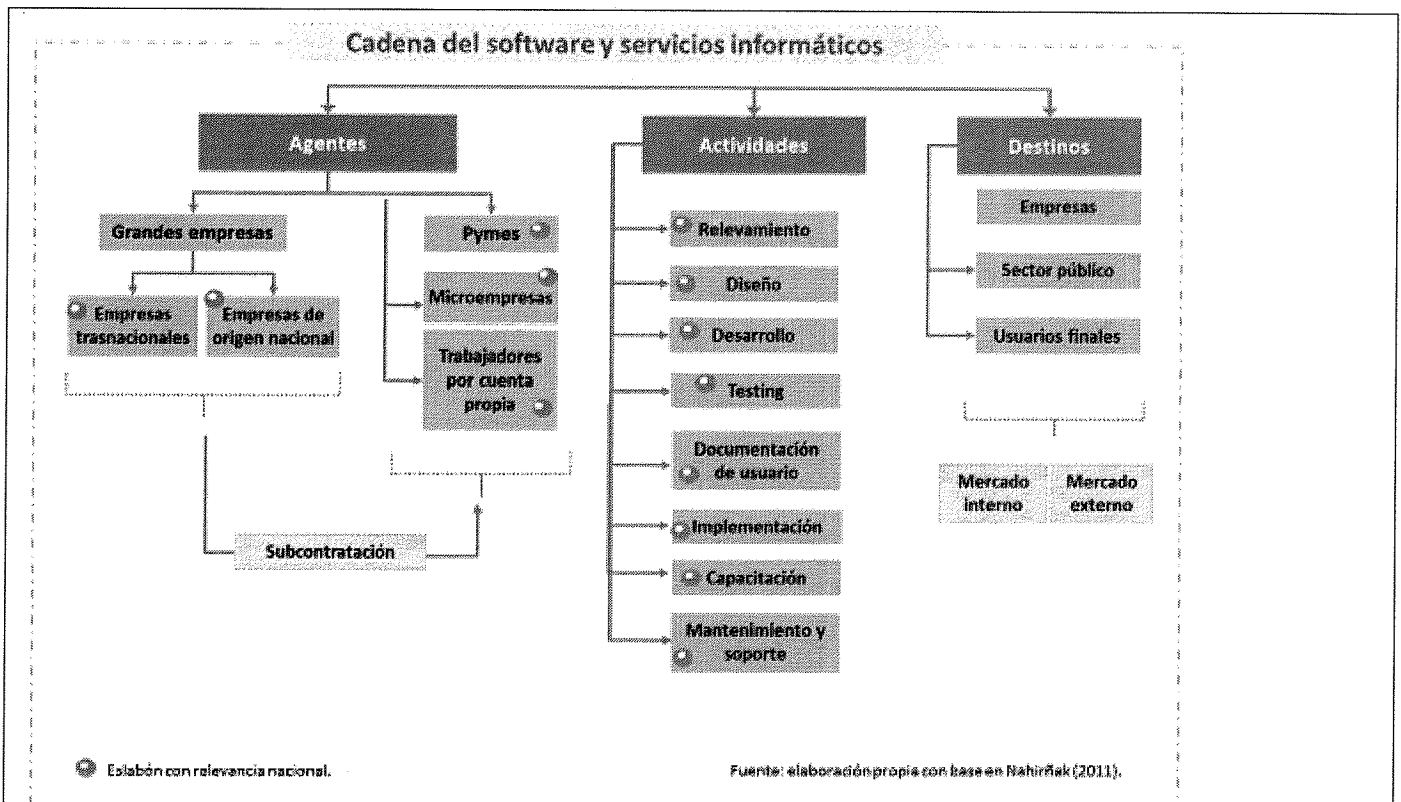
Cadena del software y servicios informáticos

Agentes

Grandes empresas

Empresas trasnacionales

Empresas de origen nacional

Pymes

Microempresas

Trabajadores por cuenta propia

Subcontratación

Actividades

Relevamiento

Diseño

Desarrollo

Testing

Documentación de usuario

Implementación

Capacitación

Mantenimiento y soporte

Destinos

Empresas

Sector público

Usuarios finales

Mercado interno

Mercado externo

Eslabón con relevancia nacional.

Fuente: elaboración propia con base en Nahirñak (2011).